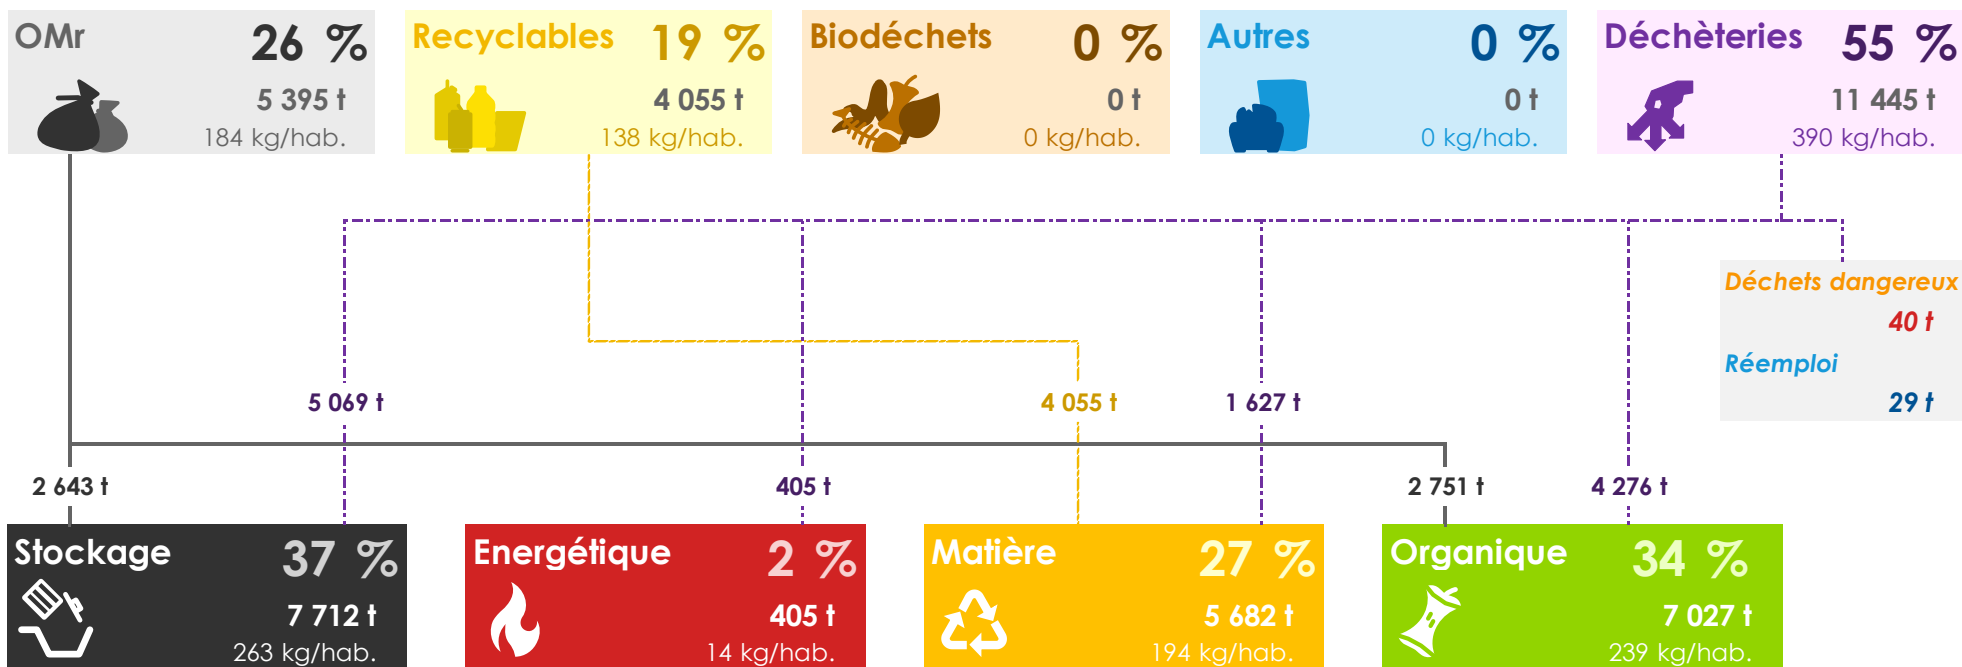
OMr 26 %
5 395 t
184 kg/hab.

Recyclables 19 %
4 055 t
138 kg/hab.

Biodéchets 0 %
0 t
0 kg/hab.

Autres 0 %
0 t
0 kg/hab.

Déchèteries 55 %
11 445 t
390 kg/hab.

Déchets dangereux
40 t
Réemploi
29 t

5 069 t
4 055 t
1 627 t

2 643 t
405 t
2 751 t
4 276 t

Stockage 37 %
7 712 t
263 kg/hab.

Energétique 2 %
405 t
14 kg/hab.

Matière 27 %
5 682 t
194 kg/hab.

Organique 34 %
7 027 t
239 kg/hab.